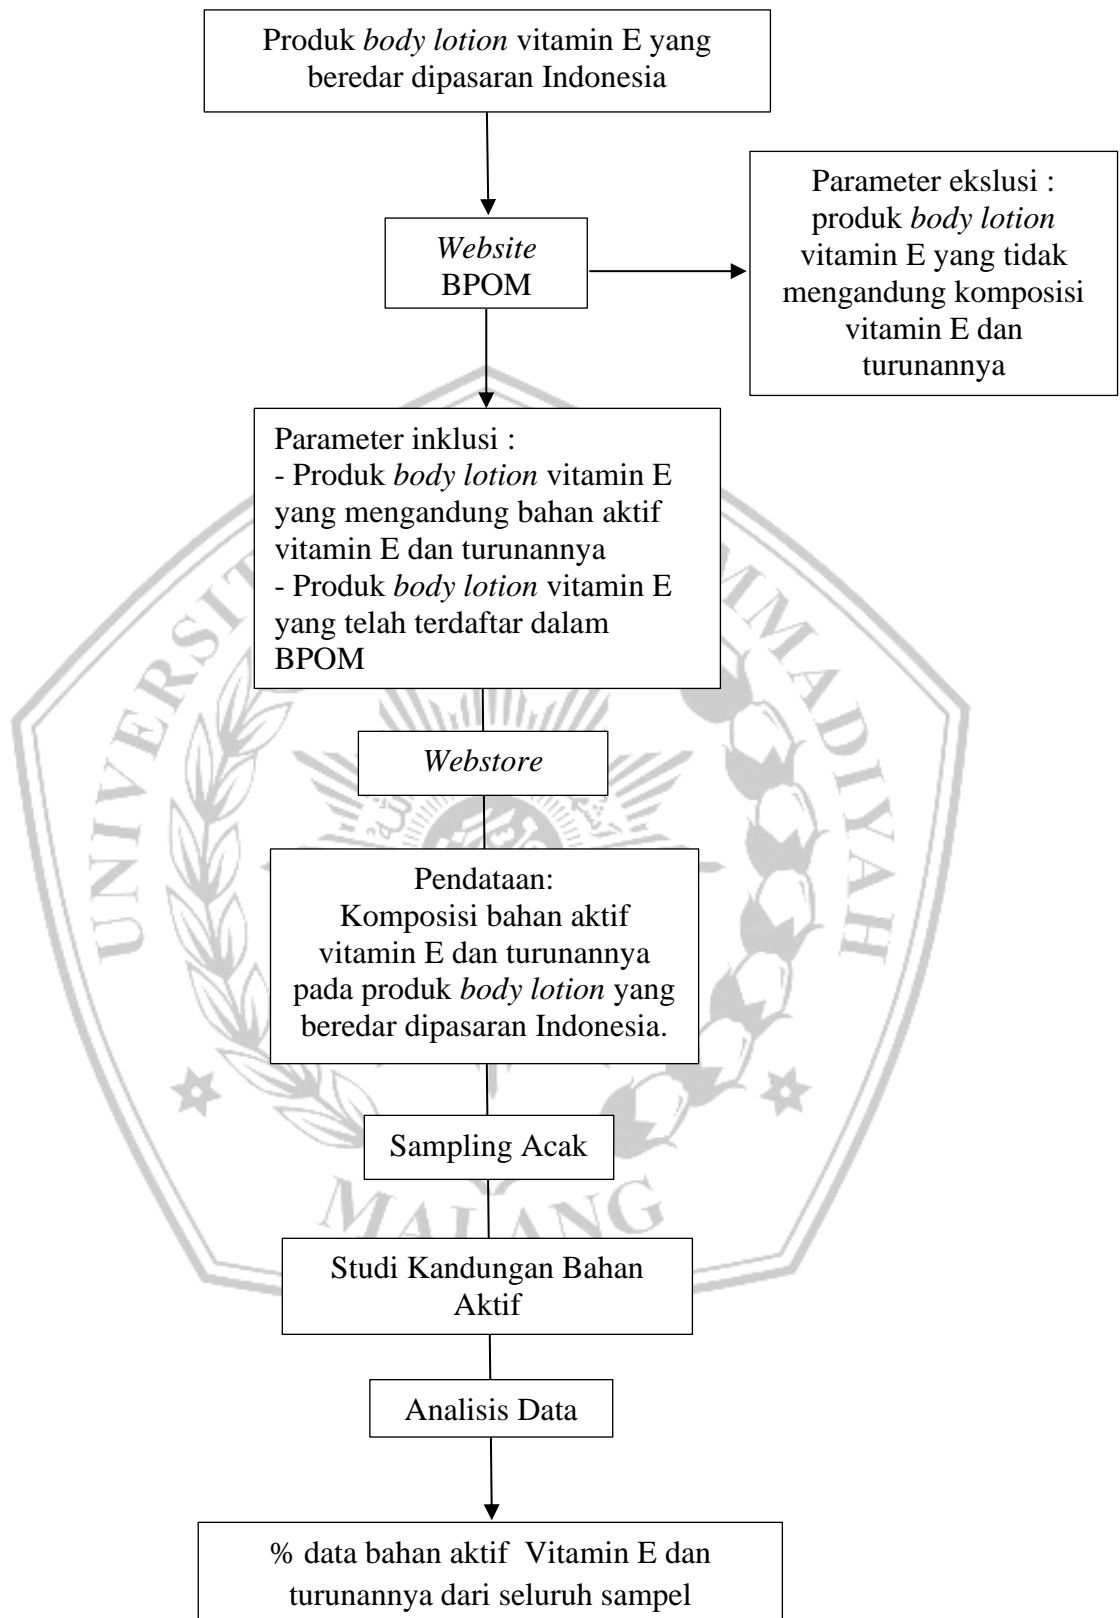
Produk body lotion vitamin E yang beredar dipasaran Indonesia

Website BPOM

Parameter ekslusi : produk body lotion vitamin E yang tidak mengandung komposisi vitamin E dan turunannya

Parameter inklusi :
- Produk body lotion vitamin E yang mengandung bahan aktif vitamin E dan turunannya
- Produk body lotion vitamin E yang telah terdaftar dalam BPOM

Webstore

Pendataan:
Komposisi bahan aktif vitamin E dan turunannya pada produk body lotion yang beredar dipasaran Indonesia.

Sampling Acak

Studi Kandungan Bahan Aktif

Analisis Data

% data bahan aktif Vitamin E dan turunannya dari seluruh sampel

UNIVERSITAS MUHAMMADIYAH MALANG